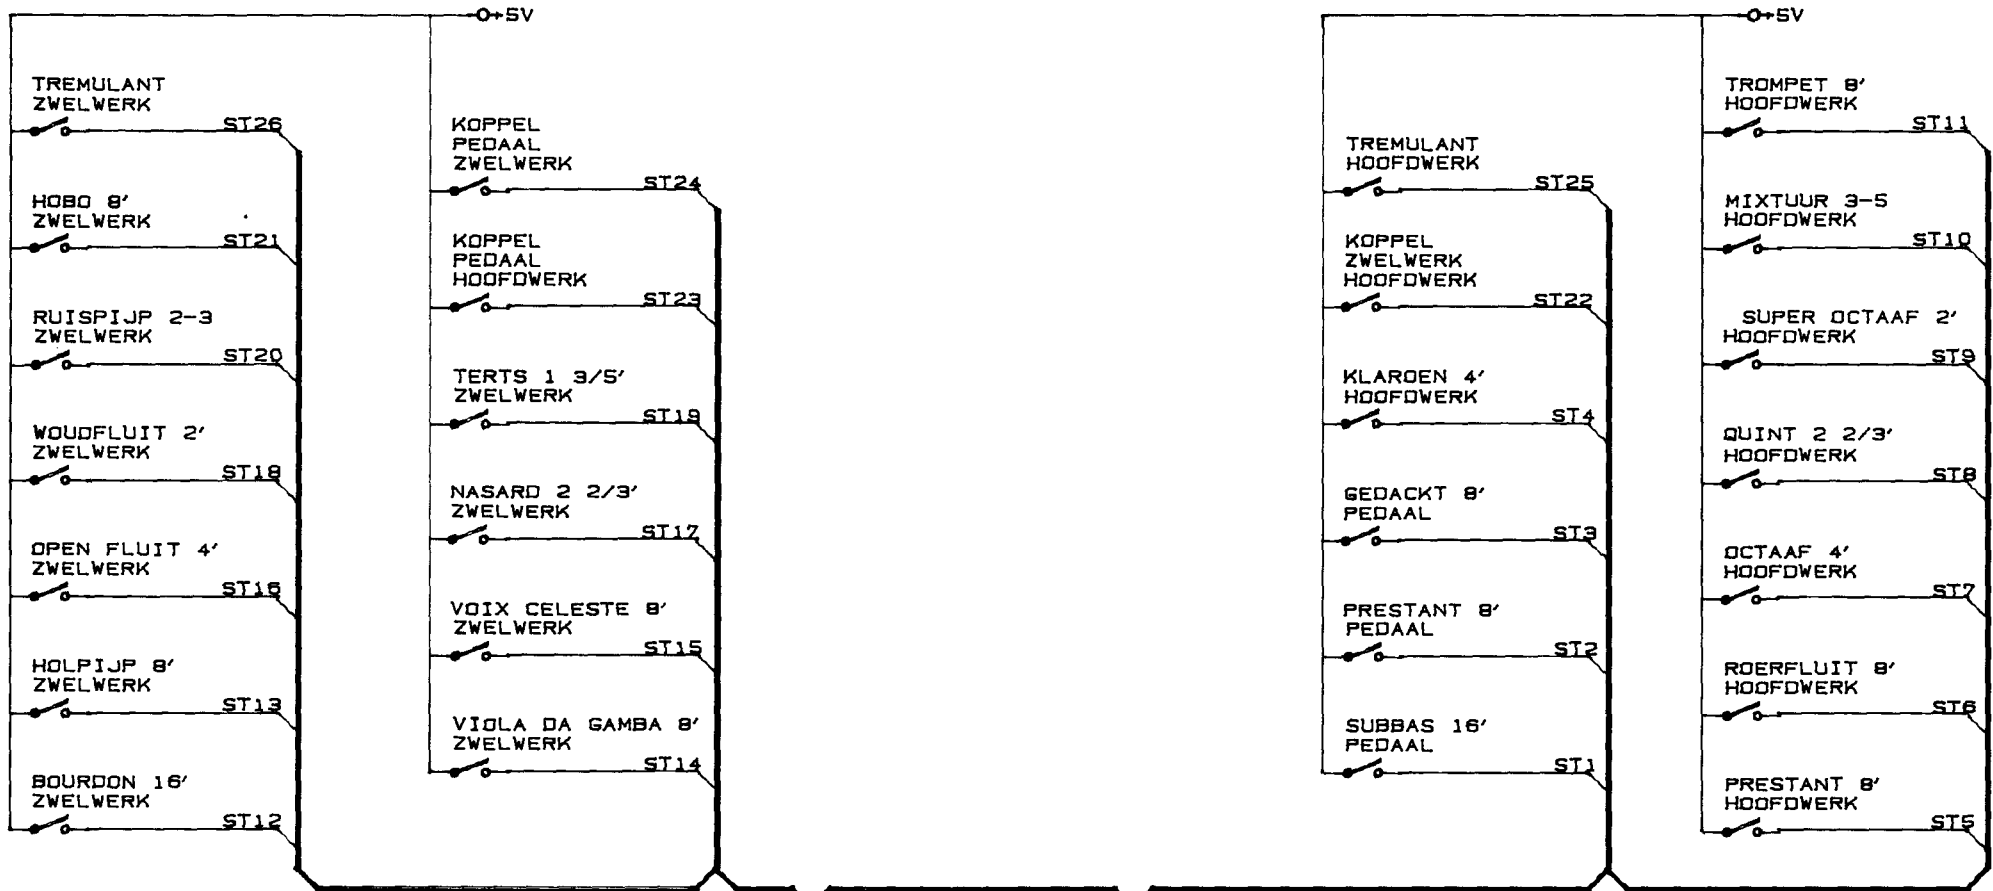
+5V

TREMULANT ZWELWERK
ST26

HOBO 8' ZWELWERK
ST21

RUISPIJP 2-3 ZWELWERK
ST20

WOUDFLUIT 2' ZWELWERK
ST18

OPEN FLUIT 4' ZWELWERK
ST16

HOLPIJP 8' ZWELWERK
ST13

BOURDON 16' ZWELWERK
ST12

KOPPEL PEDAAL ZWELWERK
ST24

KOPPEL PEDAAL HOOFDWERK
ST23

TERTS 1 3/5' ZWELWERK
ST19

NASARD 2 2/3' ZWELWERK
ST17

VOIX CELESTE 8' ZWELWERK
ST15

VIOLA DA GAMBA 8' ZWELWERK
ST14

TREMULANT HOOFDWERK
ST25

KOPPEL ZWELWERK HOOFDWERK
ST22

KLAROEN 4' HOOFDWERK
ST4

GEDACKT 8' PEDAAL
ST3

PRESTANT 8' PEDAAL
ST2

SUBBAS 16' PEDAAL
ST1

+5V

TROMPET 8' HOOFDWERK
ST11

MIXTUUR 3-5 HOOFDWERK
ST10

SUPER OCTAAF 2' HOOFDWERK
ST9

QUINT 2 2/3' HOOFDWERK
ST8

OCTAAF 4' HOOFDWERK
ST7

ROERFLUIT 8' HOOFDWERK
ST6

PRESTANT 8' HOOFDWERK
ST5